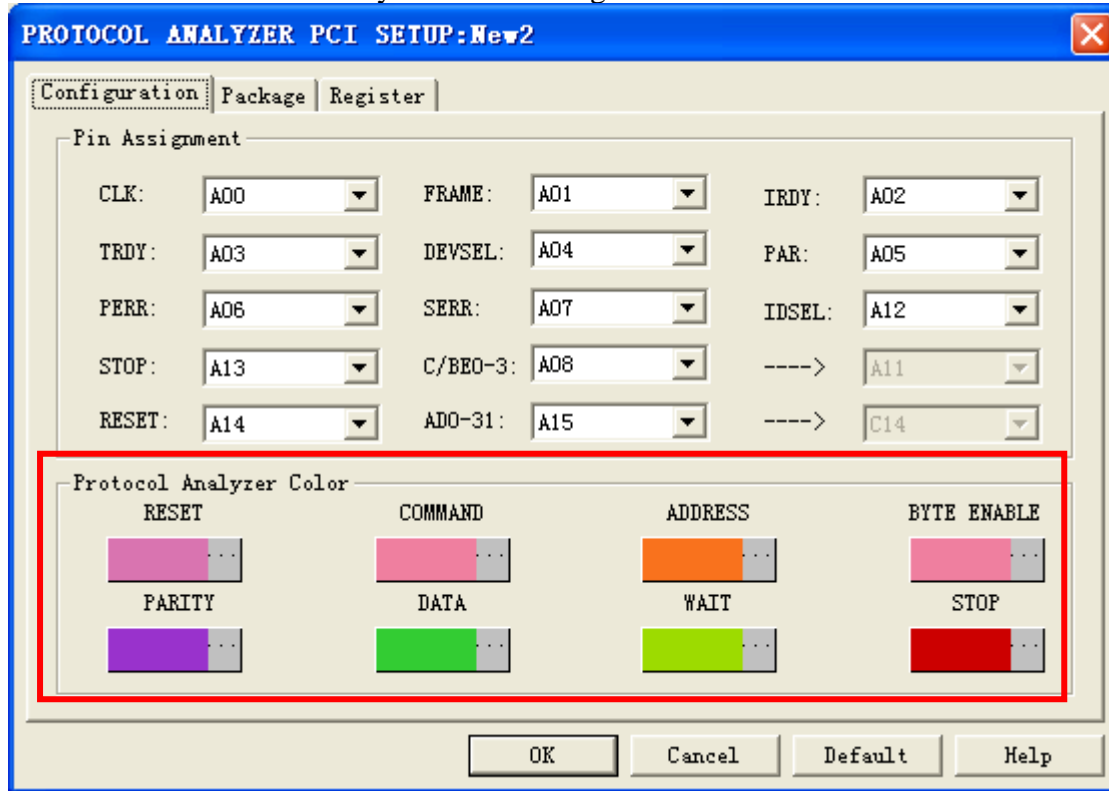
PROTOCOL ANALYZER PCI SETUP:New2

Configuration | Package | Register

Pin Assignment

| | | | | | |
|---|---|---|---|---|---|
| CLK: | A00 | FRAME: | A01 | IRDY: | A02 |
| TRDY: | A03 | DEVSEL: | A04 | PAR: | A05 |
| PERR: | A06 | SERR: | A07 | IDSEL: | A12 |
| STOP: | A13 | C/BE0-3: | A08 | ----> | A11 |
| RESET: | A14 | AD0-31: | A15 | ----> | C14 |

Protocol Analyzer Color

RESET ...
COMMAND ...
ADDRESS ...
BYTE ENABLE ...
PARITY ...
DATA ...
WAIT ...
STOP ...

OK
Cancel
Default
Help